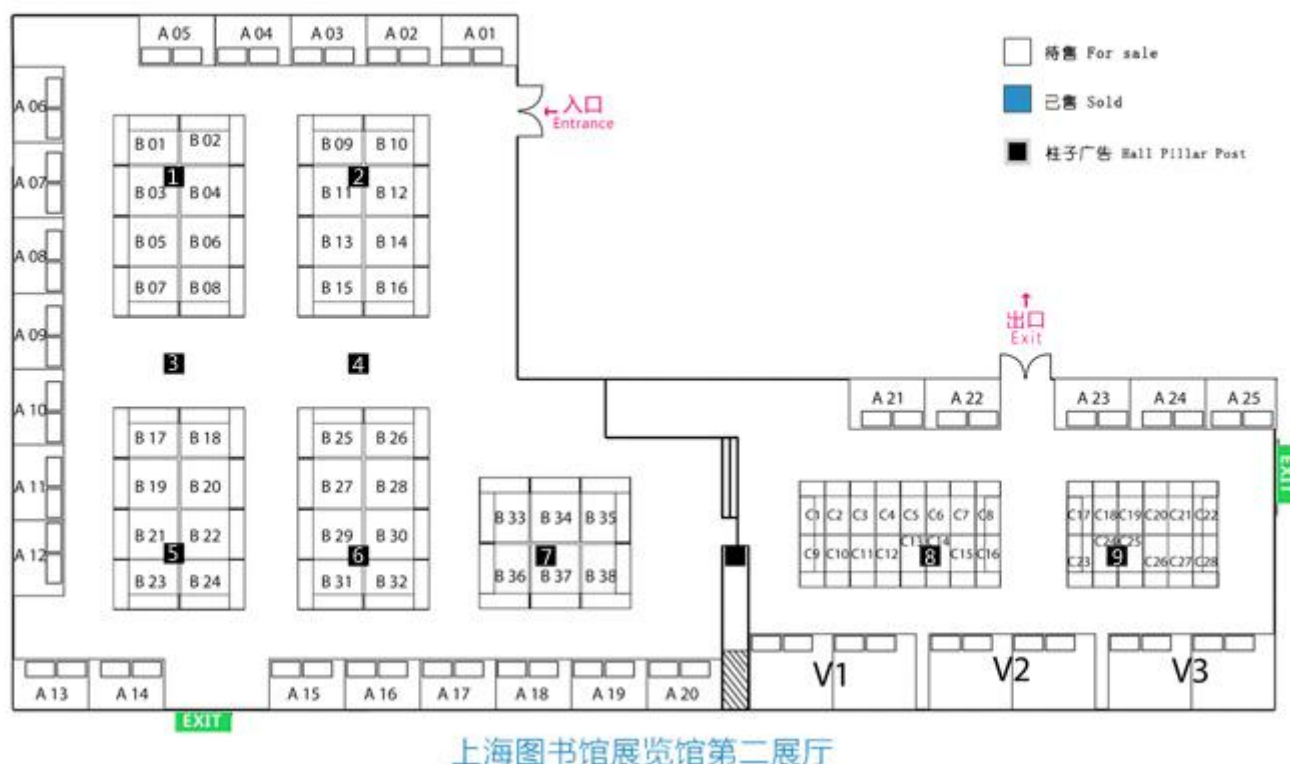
A 05 A 04 A 03 A 02 A 01

待售 For sale

已售 Sold

柱子广告 Hall Pillar Post

←入口 Entrance

A 06 A 07 A 08 A 09 A 10 A 11 A 12

B 01 B 02 1 B 03 B 04 B 05 B 06 B 07 B 08

B 09 B 10 2 B 11 B 12 B 13 B 14 B 15 B 16

3 4

B 17 B 18 B 19 B 20 B 21 B 22 5 B 23 B 24

B 25 B 26 B 27 B 28 B 29 B 30 6 B 31 B 32

B 33 B 34 B 35 7 B 36 B 37 B 38

↑ 出口 Exit

A 21 A 22 A 23 A 24 A 25

EXIT

C1 C2 C3 C4 C5 C6 C7 C8 C9 C10 C11 C12 C13 C14 8 C15 C16

C17 C18 C19 C20 C21 C22 C24 C25 C23 9 C26 C27 C28

V1 V2 V3

A 13 A 14 A 15 A 16 A 17 A 18 A 19 A 20

EXIT

上海图书馆展览馆第二展厅